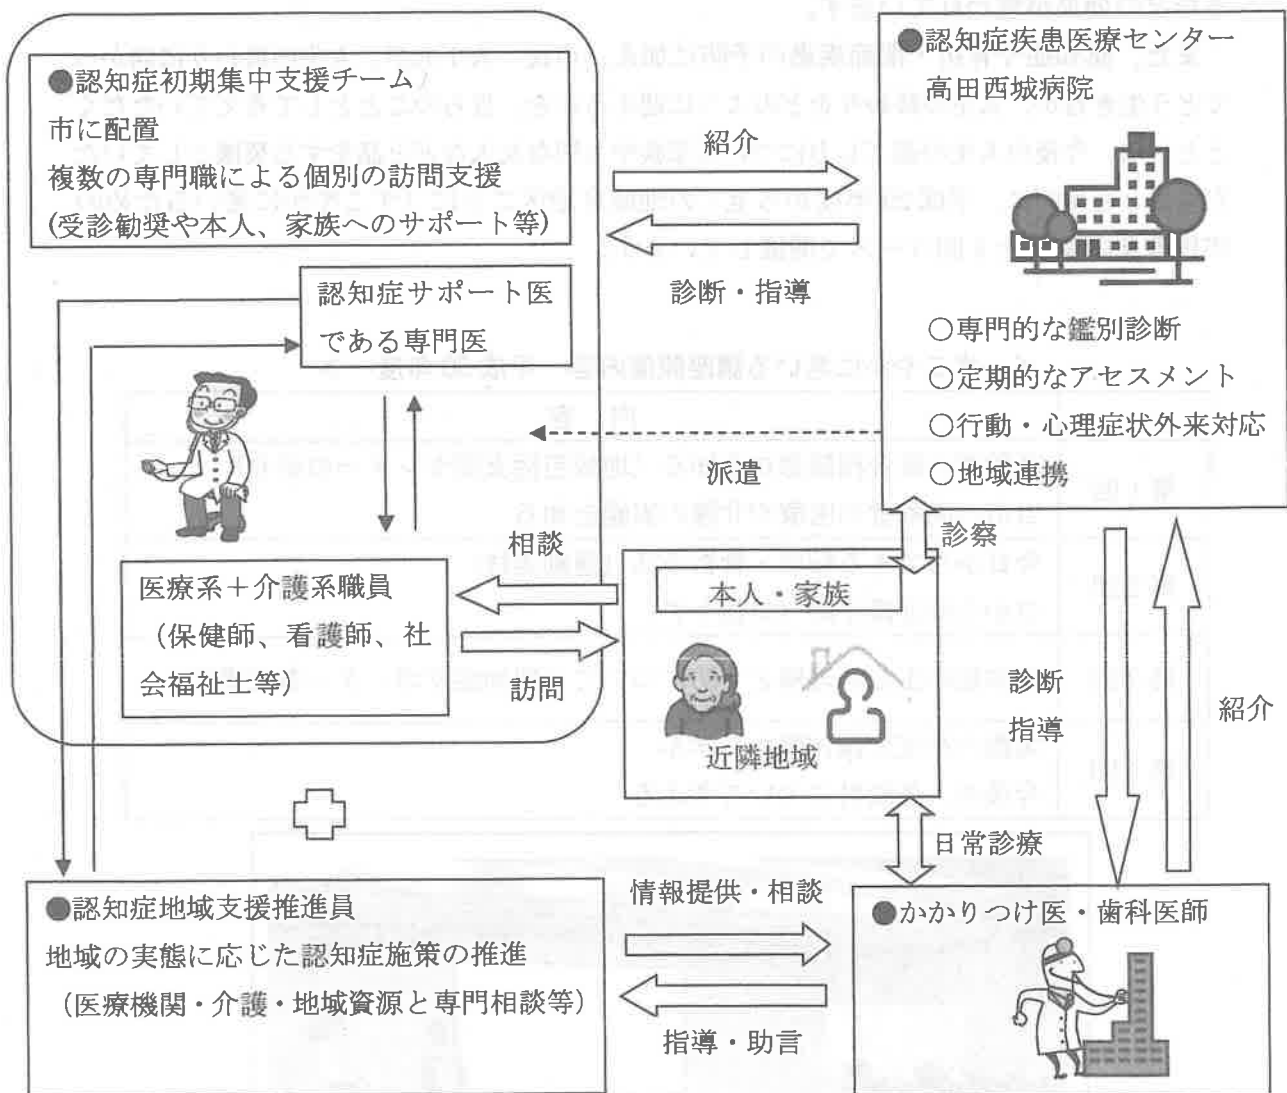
●認知症初期集中支援チーム
市に配置
複数の専門職による個別の訪問支援
(受診勧奨や本人、家族へのサポート等)

認知症サポート医
である専門医

医療系＋介護系職員
（保健師、看護師、社会福祉士等）

紹介

診断・指導

派遣

相談

訪問

●認知症疾患医療センター
高田西城病院

○専門的な鑑別診断
○定期的なアセスメント
○行動・心理症状外来対応
○地域連携

診察

本人・家族

近隣地域

診断
指導

紹介

日常診療

●認知症地域支援推進員
地域の実態に応じた認知症施策の推進
（医療機関・介護・地域資源と専門相談等）

情報提供・相談

指導・助言

●かかりつけ医・歯科医師